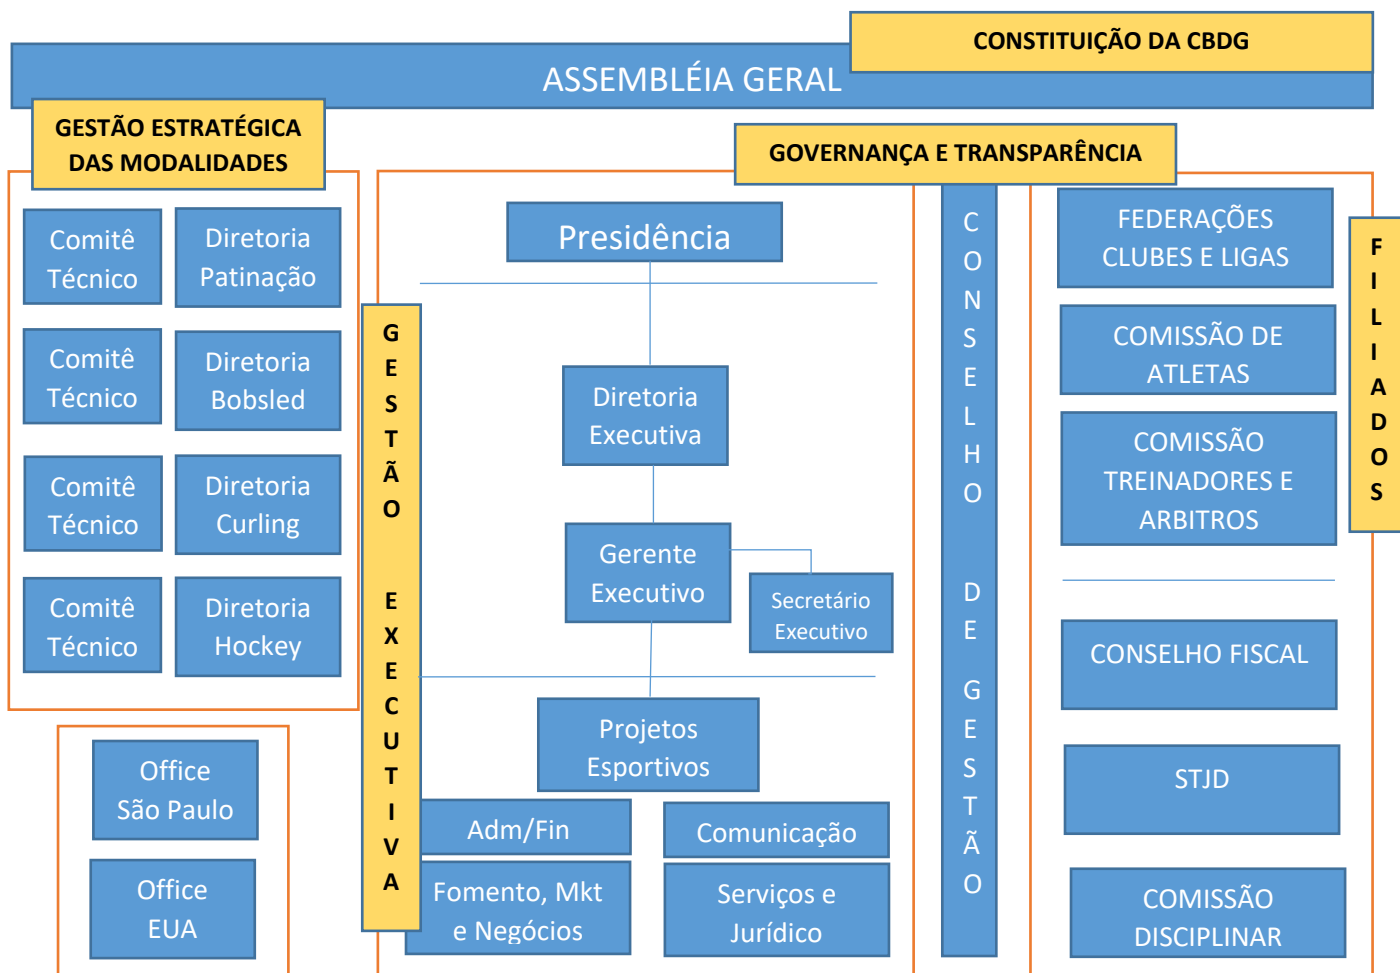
CONSTITUIÇÃO DA CBDG

ASSEMBLÉIA GERAL

GESTÃO ESTRATÉGICA DAS MODALIDADES

GOVERNANÇA E TRANSPARÊNCIA

Comitê Técnico

Diretoria Patinação

Comitê Técnico

Diretoria Bobsled

Comitê Técnico

Diretoria Curling

Comitê Técnico

Diretoria Hockey

Office São Paulo

Office EUA

GESTÃO EXECUTIVA

Presidência

Diretoria Executiva

Gerente Executivo

Secretário Executivo

Projetos Esportivos

Adm/Fin

Comunicação

Fomento, Mkt e Negócios

Serviços e Jurídico

CONSELHO DE GESTÃO

FEDERAÇÕES CLUBES E LIGAS

COMISSÃO DE ATLETAS

COMISSÃO TREINADORES E ARBITROS

CONSELHO FISCAL

STJD

COMISSÃO DISCIPLINAR

FILIADOS